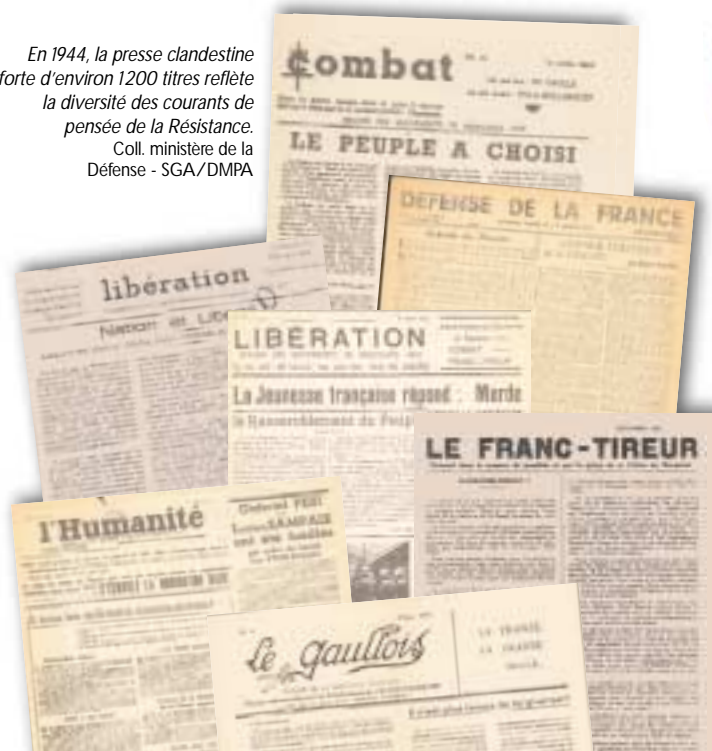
En 1944, la presse clandestine forte d'environ 1200 titres reflète la diversité des courants de pensée de la Résistance.
Coll. ministère de la Défense - SGA/DMPA

Combat

LE PEUPLE A CHOISI

DÉFENSE DE LA FRANCE

libération

Nation et Liberté

LIBÉRATION

La Jeunesse française répond : Merde

LE FRANC-TIREUR

l'Humanité

Le Gaullois

LA FRANCE
LA FRANCE